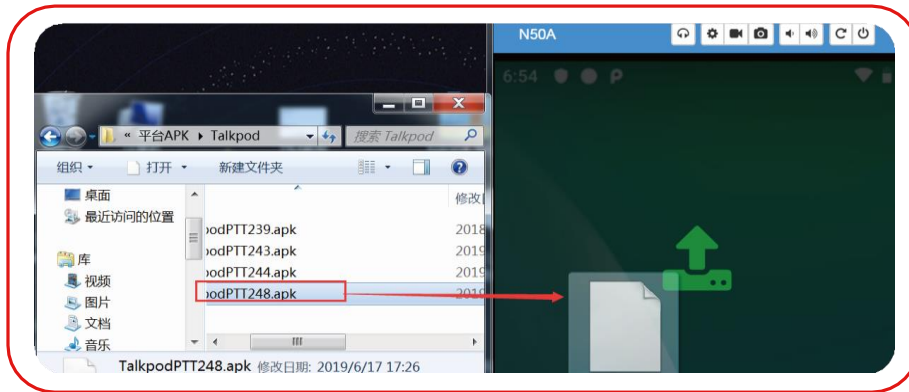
N50A

6:54

« 平台APK ▸ Talkpod

搜索 Talkpod

组织 ▾ 打开 ▾ 新建文件夹

桌面
最近访问的位置

库
视频
图片
文档
音乐

修改日

podPTT239.apk 2018
podPTT243.apk 2019
podPTT244.apk 2019
podPTT248.apk 2019

III

TalkpodPTT248.apk 修改日期: 2019/6/17 17:26